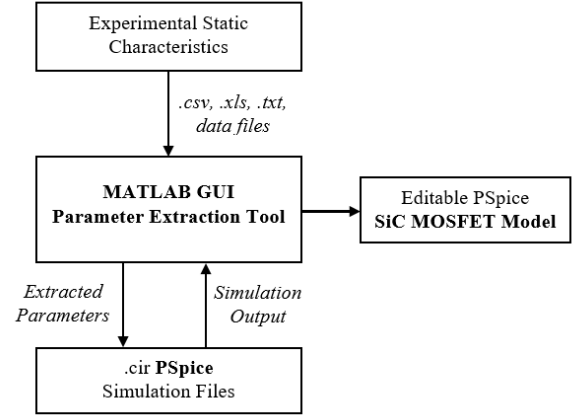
Experimental Static Characteristics

.csv, .xls, .txt, data files

MATLAB GUI
Parameter Extraction Tool

Editable PSpice
SiC MOSFET Model

Extracted Parameters

Simulation Output

.cir PSpice
Simulation Files